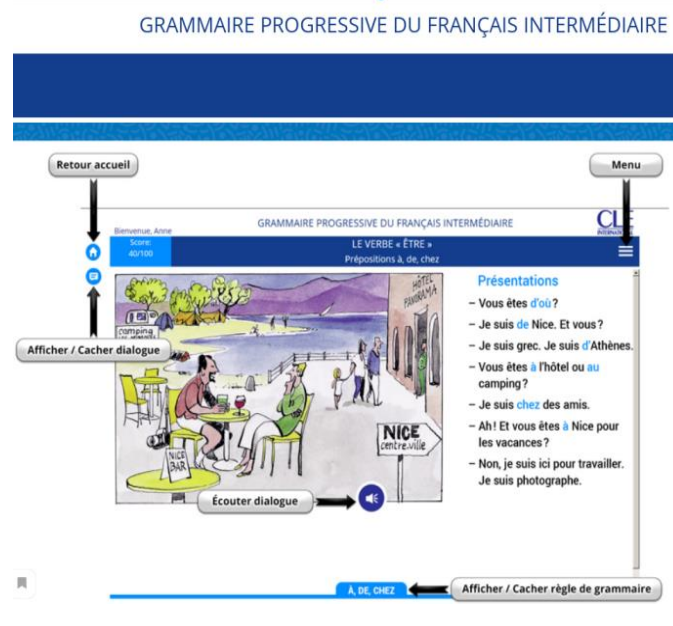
GRAMMAIRE PROGRESSIVE DU FRANÇAIS INTERMÉDIAIRE

Retour accueil

Menu

Bienvenue, Anne

GRAMMAIRE PROGRESSIVE DU FRANÇAIS INTERMÉDIAIRE

CLE INTERNATIONAL

Score: 40/100

LE VERBE « ÊTRE »
Prépositions à, de, chez

HÔTEL PANORAMA

camping

Afficher / Cacher dialogue

NICE BAR

NICE centre-ville

Écouter dialogue

Présentations

– Vous êtes d'où ?

– Je suis de Nice. Et vous ?

– Je suis grec. Je suis d'Athènes.

– Vous êtes à l'hôtel ou au camping ?

– Je suis chez des amis.

– Ah ! Et vous êtes à Nice pour les vacances ?

– Non, je suis ici pour travailler. Je suis photographe.

À, DE, CHEZ

Afficher / Cacher règle de grammaire